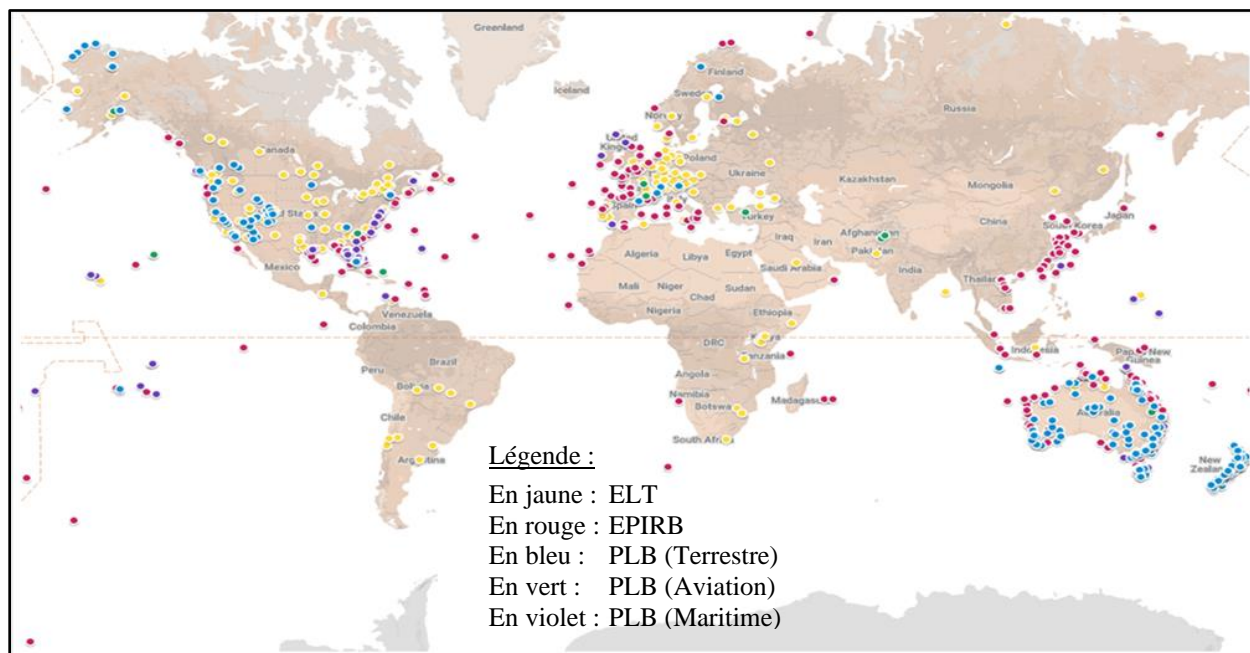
Greenland
Finland
Iceland
Sweden
Norway
Russia
United Kingdom
Poland
Ukraine
Kazakhstan
Mongolia
Canada
United States
Spain
Turkey
China
South Korea
Japan
Mexico
Iraq
Iran
Afghanistan
Pakistan
India
Algeria
Libya
Egypt
Saudi Arabia
Thailand
Mali
Niger
Chad
Sudan
Nigeria
Ethiopia
Venezuela
Colombia
DRC
Kenya
Tanzania
Indonesia
Papua New Guinea
Peru
Brazil
Bolivia
Angola
Namibia
Botswana
Madagascar
Australia
Chile
South Africa
Argentina
New Zealand

Légende :
En jaune : ELT
En rouge : EPIRB
En bleu : PLB (Terrestre)
En vert : PLB (Aviation)
En violet : PLB (Maritime)